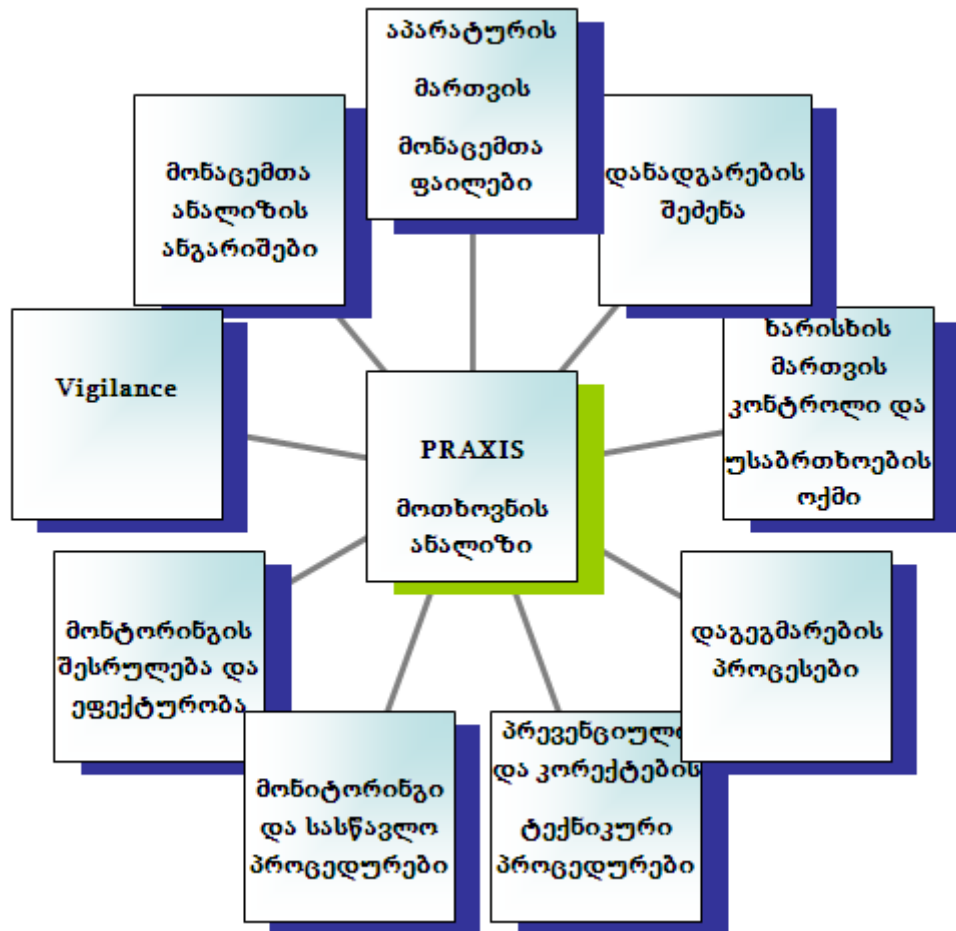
აპარატურის

მართვის

მონაცემთა ფაილები

მონაცემთა ანალიზის ანგარიშები

დანადგარების შეძენა

Vigilance

PRAXIS

მოთხოვნის ანალიზი

ხარისხის მართვის კონტროლი და

უსაბრთხოების ოქმი

მონტორინგის შესრულება და ეფექტურობა

დაგეგმარების პროცესები

მონიტორინგი და სასწავლო პროცედურები

პრევენციული და კორექტების

ტექნიკური პროცედურები